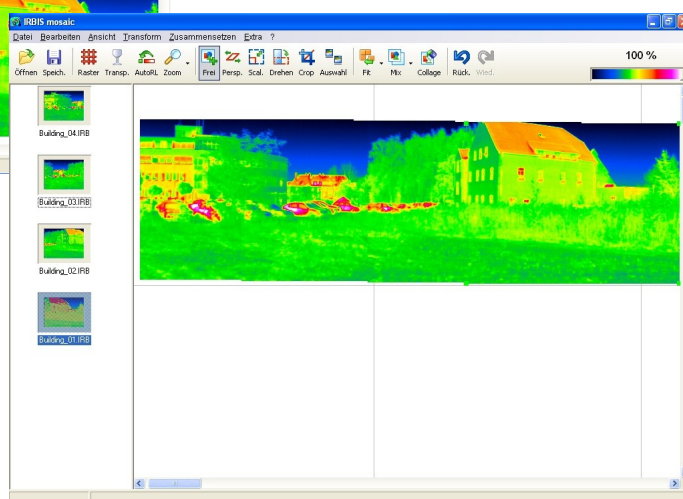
IRBIS mosaic

Datei Bearbeiten Ansicht Transform Zusammensetzen Extra ?

Öffnen Speich. Raster Transp. AutoRL Zoom Frei Persp. Scal. Drehen Crop Auswahl Fit Mix Collage Rück. Wied.

100 %

Building_04.IRB

Building_03.IRB

Building_02.IRB

Building_01.IRB